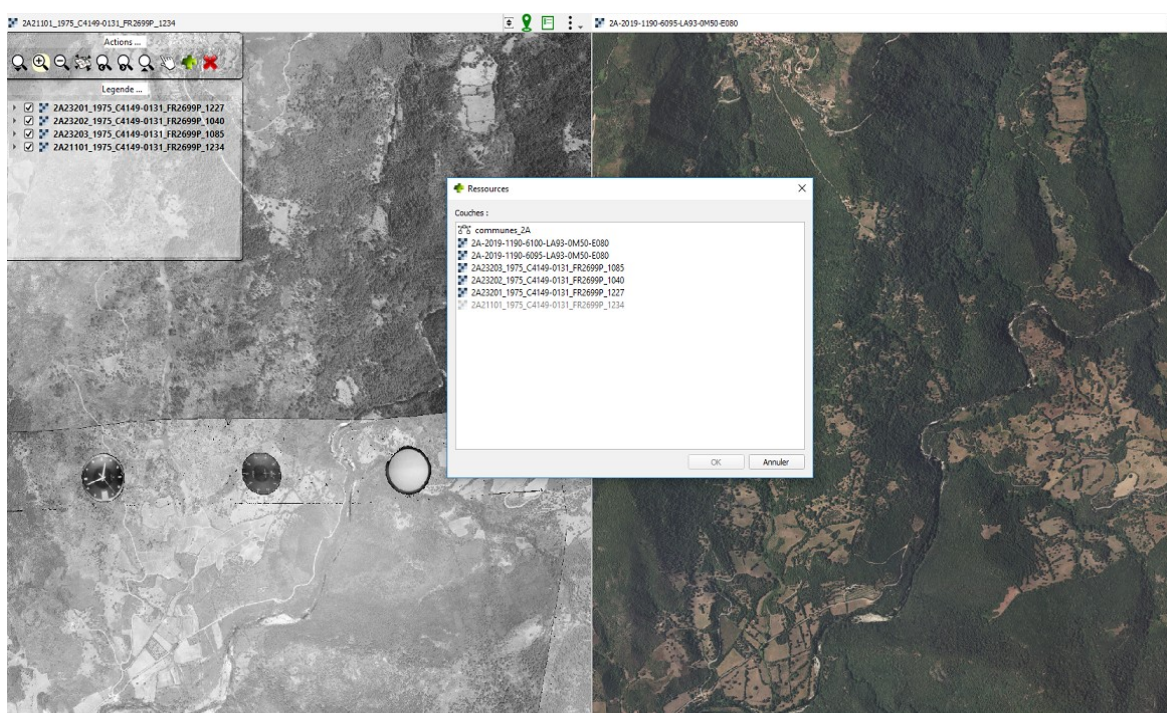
2A21101_1975_C4149-0131_FR2699P_1234

2A-2019-1190-6095-LA93-0M50-E080

Actions ...

Legende ...

2A23201_1975_C4149-0131_FR2699P_1227
2A23202_1975_C4149-0131_FR2699P_1040
2A23203_1975_C4149-0131_FR2699P_1085
2A21101_1975_C4149-0131_FR2699P_1234

Ressources

Couches :

communes_2A
2A-2019-1190-6100-LA93-0M50-E080
2A-2019-1190-6095-LA93-0M50-E080
2A23203_1975_C4149-0131_FR2699P_1085
2A23202_1975_C4149-0131_FR2699P_1040
2A23201_1975_C4149-0131_FR2699P_1227
2A21101_1975_C4149-0131_FR2699P_1234

OK
Annuler